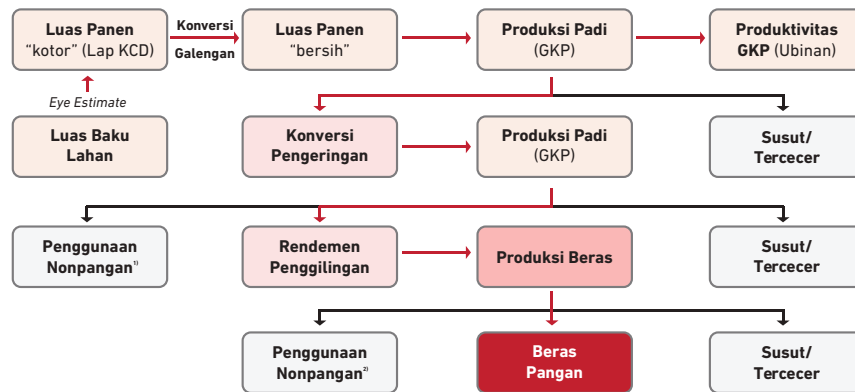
Luas Panen "kotor" (Lap KCD)

Konversi Galengan

Luas Panen "bersih"

Produksi Padi (GKP)

Produktivitas GKP (Ubinan)

Eye Estimate

Luas Baku Lahan

Konversi Pengeringan

Produksi Padi (GKP)

Susut/ Tercecer

Penggunaan Nonpangan$^{1)}$

Rendemen Penggilingan

Produksi Beras

Susut/ Tercecer

Penggunaan Nonpangan$^{2)}$

Beras Pangan

Susut/ Tercecer